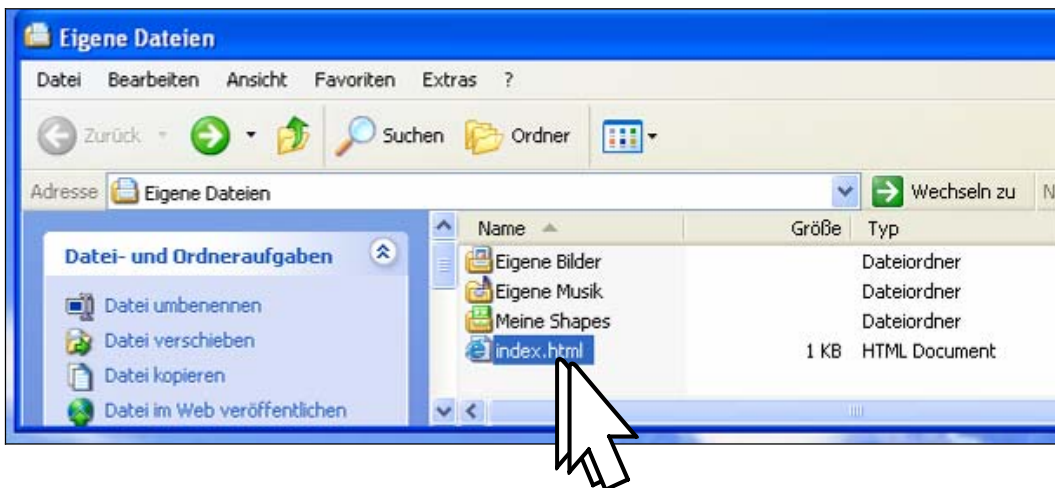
Eigene Dateien

Datei Bearbeiten Ansicht Favoriten Extras ?

Zurück Suchen Ordner

Adresse Eigene Dateien Wechseln zu N

Datei- und Ordneraufgaben

Datei umbenennen
Datei verschieben
Datei kopieren
Datei im Web veröffentlichen

| Name | Größe | Typ |
|---|---|---|
| Eigene Bilder | | Dateiordner |
| Eigene Musik | | Dateiordner |
| Meine Shapes | | Dateiordner |
| index.html | 1 KB | HTML Document |